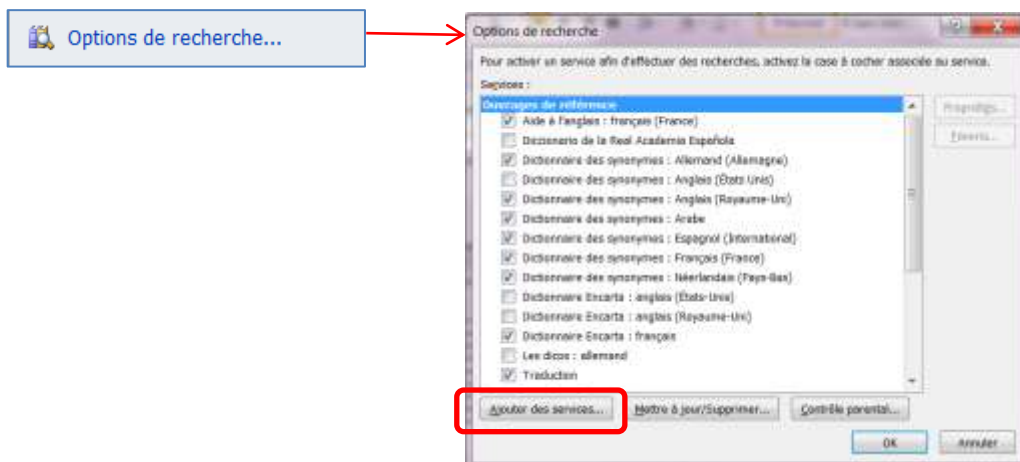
Options de recherche...

Options de recherche

Pour activer un service afin d'effectuer des recherches, activez la case à cocher associée au service.

Services :

Ouvrages de référence
Aide à l'anglais : français (France)
Diccionario de la Real Academia Española
Dictionnaire des synonymes : Allemand (Allemagne)
Dictionnaire des synonymes : Anglais (États Unis)
Dictionnaire des synonymes : Anglais (Royaume-Uni)
Dictionnaire des synonymes : Arabe
Dictionnaire des synonymes : Espagnol (International)
Dictionnaire des synonymes : Français (France)
Dictionnaire des synonymes : Néerlandais (Pays-Bas)
Dictionnaire Encarta : anglais (États-Unis)
Dictionnaire Encarta : anglais (Royaume-Uni)
Dictionnaire Encarta : français
Les dicos : allemand
Traduction

Propriétés...
Favoris...

Ajouter des services...
Mettre à jour/Supprimer...
Contrôle parental...

OK
Annuler